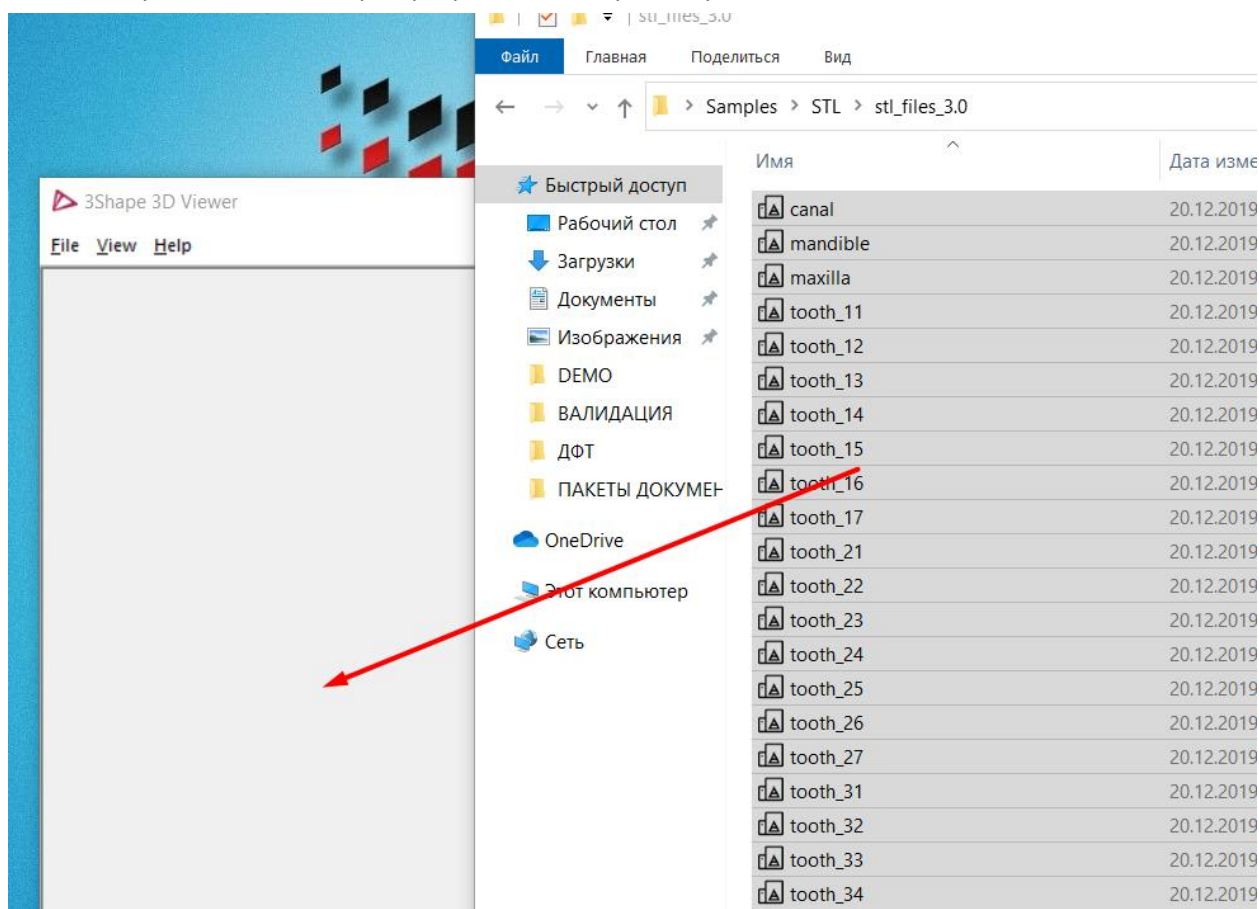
stl_files_3.0

Файл Главная Поделиться Вид

Samples > STL > stl_files_3.0

3Shape 3D Viewer

File View Help

Быстрый доступ
Рабочий стол
Загрузки
Документы
Изображения
DEMO
ВАЛИДАЦИЯ
ДФТ
ПАКЕТЫ ДОКУМЕН
OneDrive
Этот компьютер
Сеть

| Имя | Дата изме |
|---|---|
| canal | 20.12.2019 |
| mandible | 20.12.2019 |
| maxilla | 20.12.2019 |
| tooth_11 | 20.12.2019 |
| tooth_12 | 20.12.2019 |
| tooth_13 | 20.12.2019 |
| tooth_14 | 20.12.2019 |
| tooth_15 | 20.12.2019 |
| tooth_16 | 20.12.2019 |
| tooth_17 | 20.12.2019 |
| tooth_21 | 20.12.2019 |
| tooth_22 | 20.12.2019 |
| tooth_23 | 20.12.2019 |
| tooth_24 | 20.12.2019 |
| tooth_25 | 20.12.2019 |
| tooth_26 | 20.12.2019 |
| tooth_27 | 20.12.2019 |
| tooth_31 | 20.12.2019 |
| tooth_32 | 20.12.2019 |
| tooth_33 | 20.12.2019 |
| tooth_34 | 20.12.2019 |